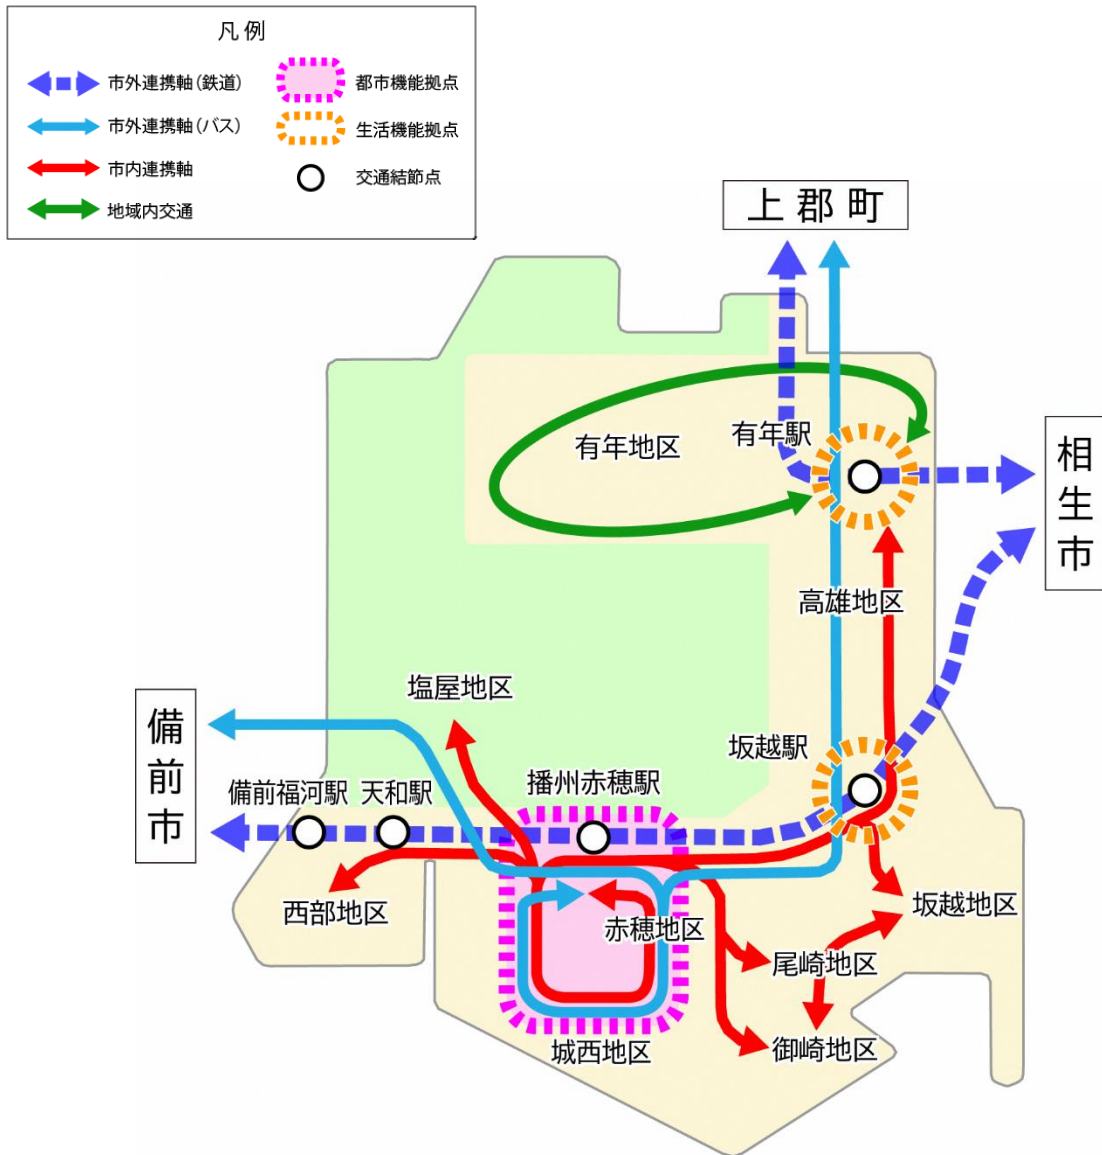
凡例

市外連携軸（鉄道）
市外連携軸（バス）
市内連携軸
地域内交通
都市機能拠点
生活機能拠点
交通結節点

上郡町

相生市

有年地区
有年駅
高雄地区
塩屋地区
備前市
坂越駅
播州赤穂駅
備前福河駅
天和駅
西部地区
赤穂地区
坂越地区
尾崎地区
御崎地区
城西地区